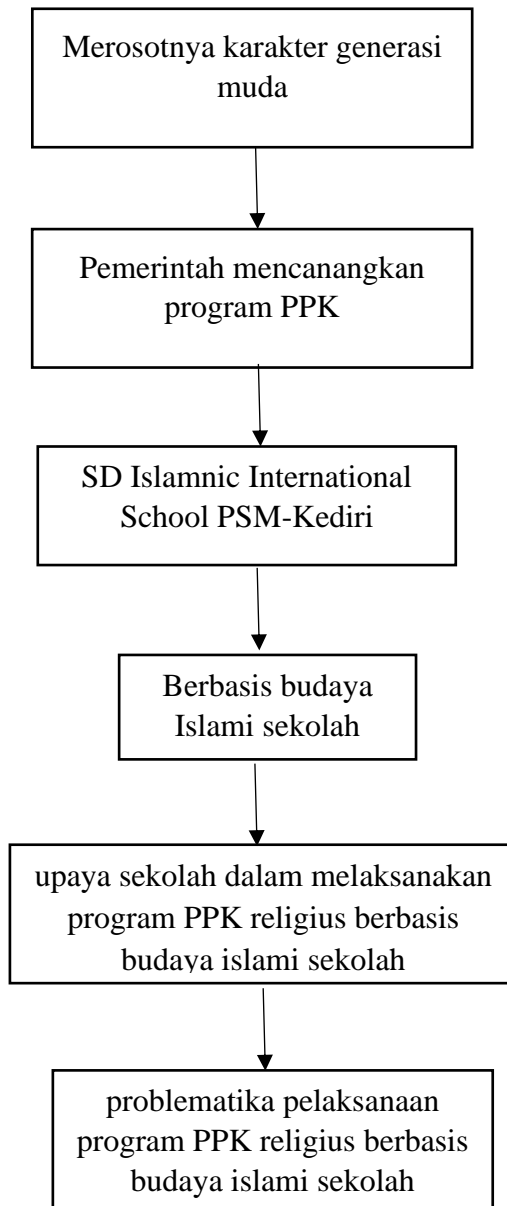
Merosotnya karakter generasi muda

Pemerintah mencanangkan program PPK

SD Islamnic International School PSM-Kediri

Berbasis budaya Islami sekolah

upaya sekolah dalam melaksanakan program PPK religius berbasis budaya islami sekolah

problematika pelaksanaan program PPK religius berbasis budaya islami sekolah